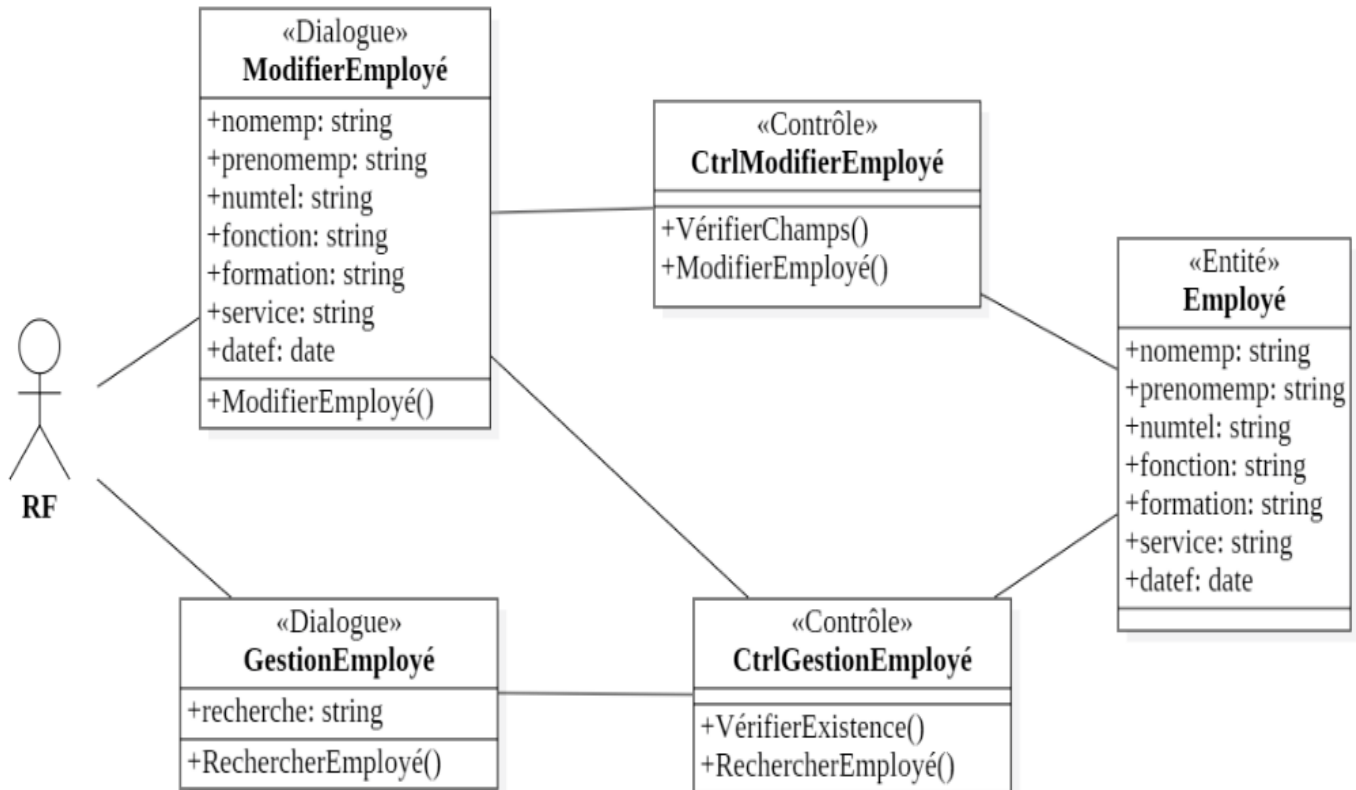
«Dialogue»
**ModifierEmployé**
+nomemp: string
+prenomemp: string
+numtel: string
+fonction: string
+formation: string
+service: string
+datef: date
+ModifierEmployé()

«Contrôle»
**CtrlModifierEmployé**
+VérifierChamps()
+ModifierEmployé()

«Entité»
**Employé**
+nomemp: string
+prenomemp: string
+numtel: string
+fonction: string
+formation: string
+service: string
+datef: date

RF

«Dialogue»
**GestionEmployé**
+recherche: string
+RechercherEmployé()

«Contrôle»
**CtrlGestionEmployé**
+VérifierExistence()
+RechercherEmployé()